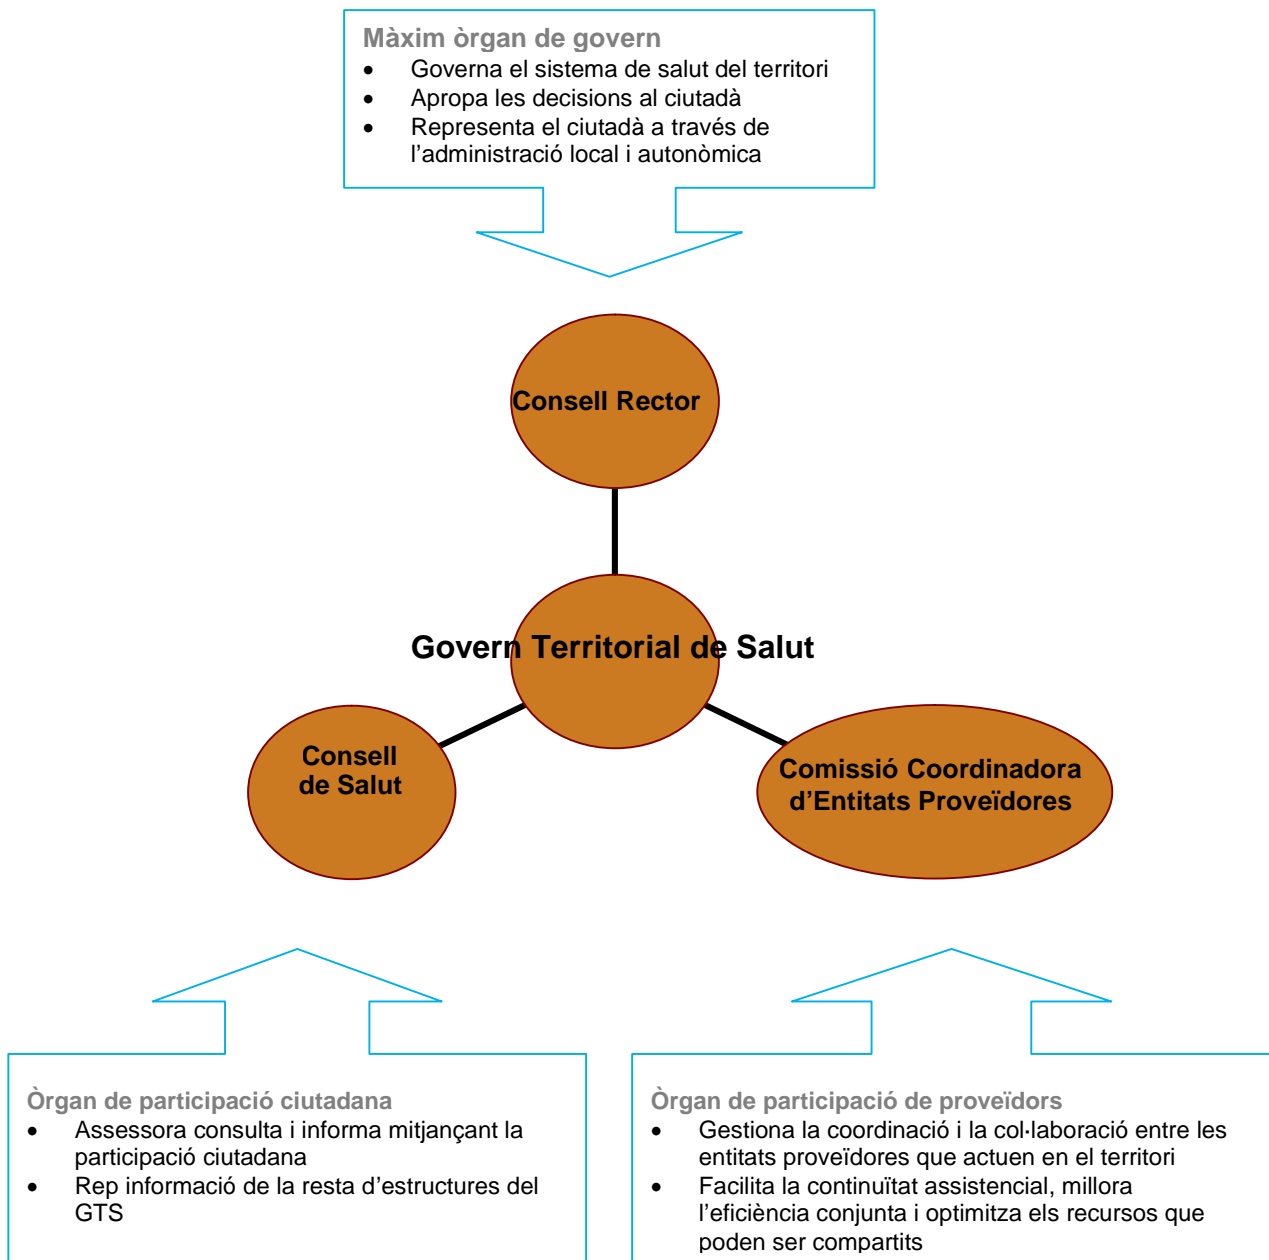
Màxim òrgan de govern
- Governa el sistema de salut del territori
- Apropa les decisions al ciutadà
- Representa el ciutadà a través de l'administració local i autonòmica

Consell Rector

Govern Territorial de Salut

Consell de Salut

Comissió Coordinadora d'Entitats Proveïdores

Òrgan de participació ciutadana
- Assessora consulta i informa mitjançant la participació ciutadana
- Rep informació de la resta d'estructures del GTS

Òrgan de participació de proveïdors
- Gestiona la coordinació i la col·laboració entre les entitats proveïdores que actuen en el territori
- Facilita la continuïtat assistencial, millora l'eficiència conjunta i optimitza els recursos que poden ser compartits